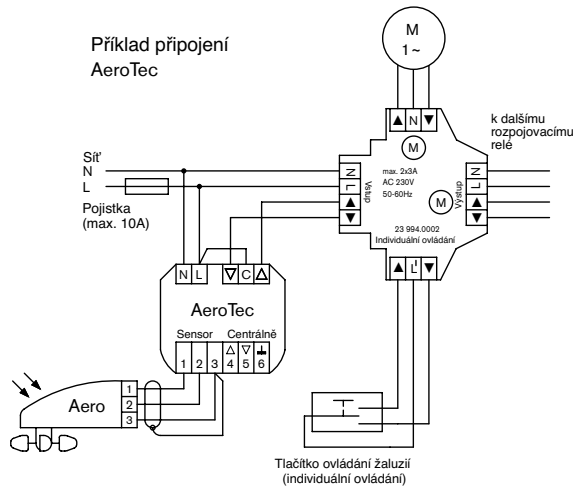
Příklad připojení AeroTec

M
1 ~

▲ N ▼

k dalšímu rozpojovacímu relé

Síť
N
L

Pojistka (max. 10A)

N L ▲ ▼
Vstup

M

max. 2x3A
AC 230V
50-60Hz

N L ▲ ▼
Výstup

M

23 994.0002
Individuální ovládání

N L ▽ C △

AeroTec

Sensor Centrálně
1 2 3 4 5 6

▲ L' ▼

1
2
3
Aero

Tlačítko ovládání žaluzií
(individuální ovládání)